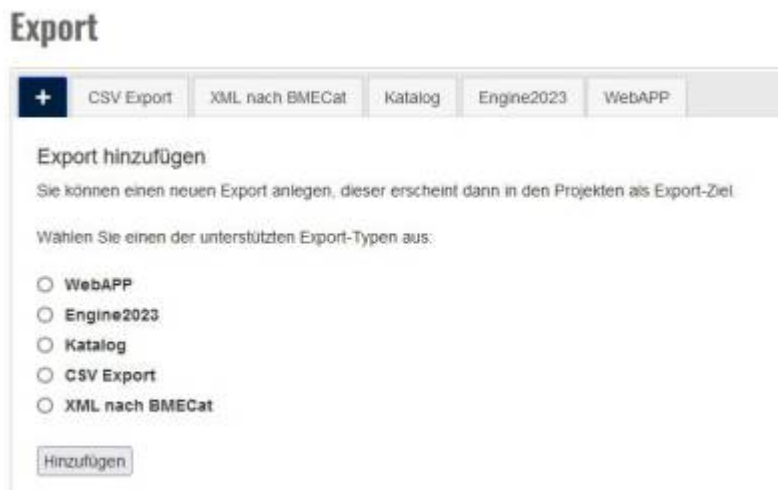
Export

+ | CSV Export | XML nach BMECat | Katalog | Engine2023 | WebAPP

Export hinzufügen

Sie können einen neuen Export anlegen, dieser erscheint dann in den Projekten als Export-Ziel.

Wählen Sie einen der unterstützten Export-Typen aus:

WebAPP
Engine2023
Katalog
CSV Export
XML nach BMECat

Hinzufügen